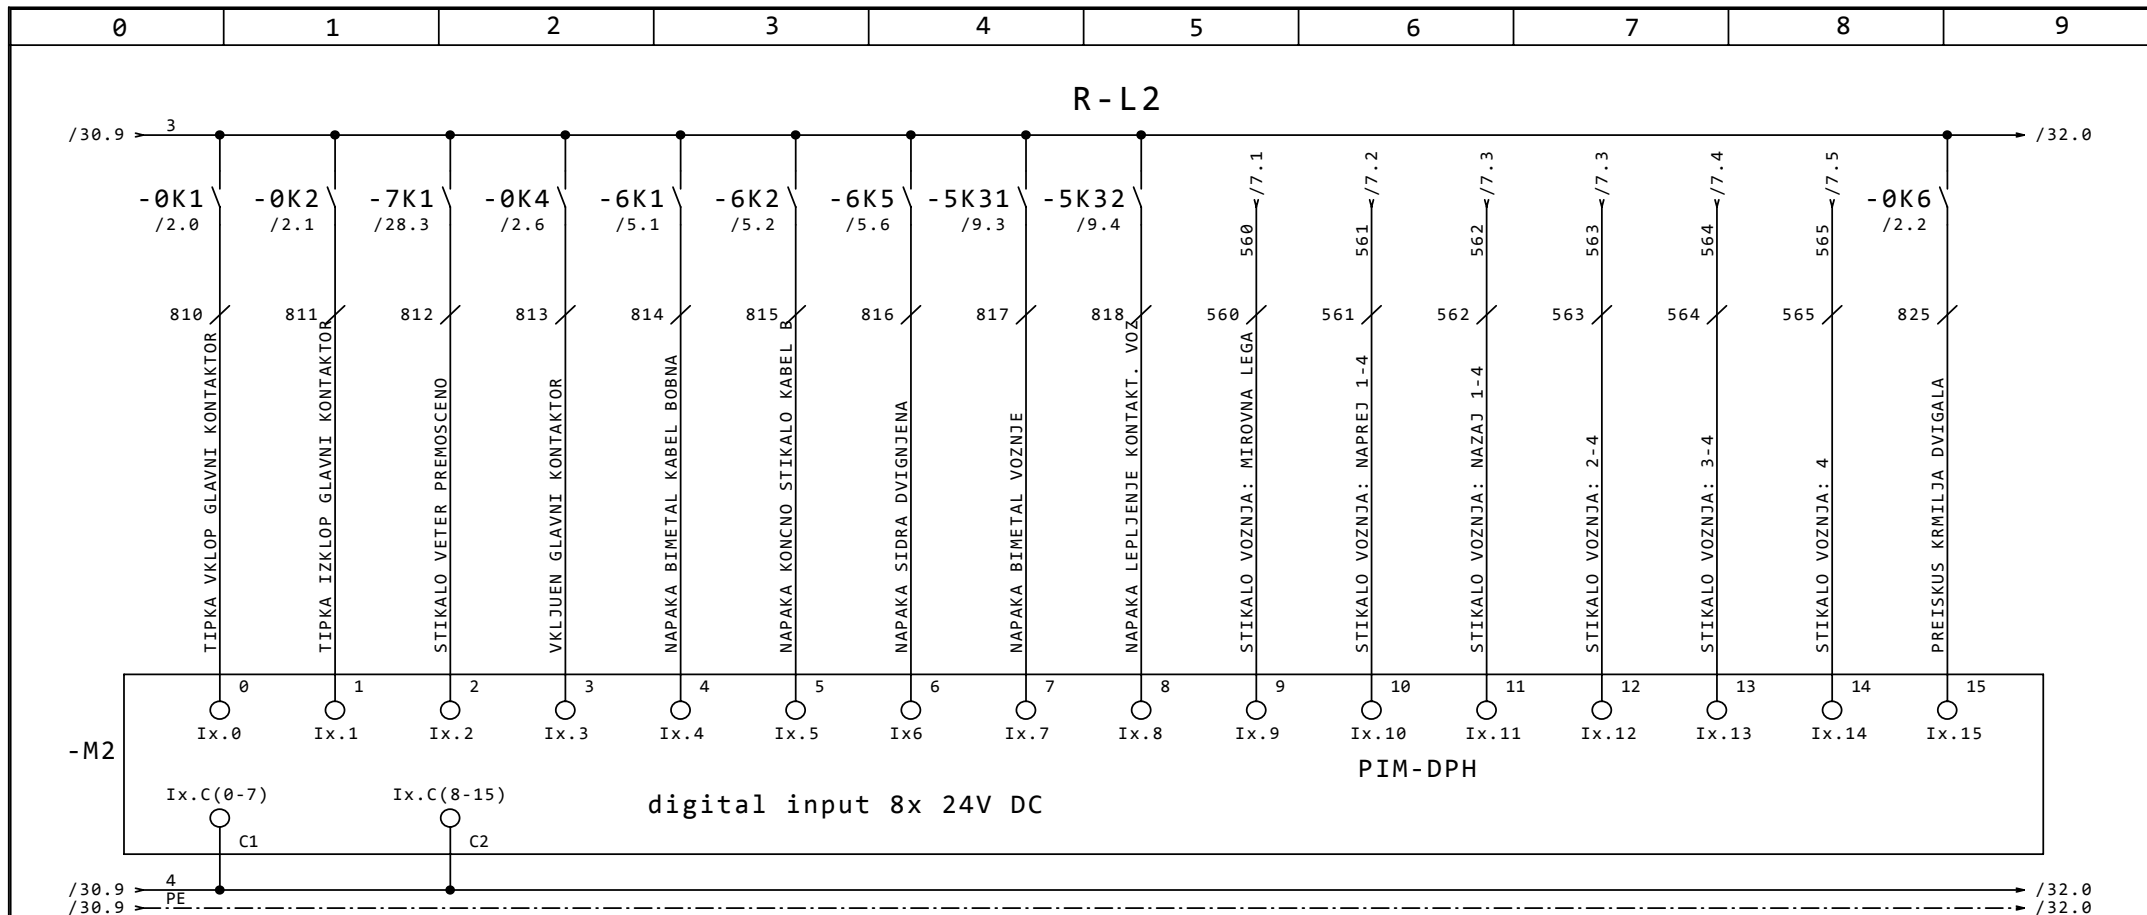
| 0 | 1 | 2 | 3 | 4 | 5 | 6 | 7 | 8 | 9 |
|---|---|---|---|---|---|---|---|---|---|

R-L2

/30.9 3 /32.0

-0K1 /2.0
-0K2 /2.1
-7K1 /28.3
-0K4 /2.6
-6K1 /5.1
-6K2 /5.2
-6K5 /5.6
-5K31 /9.3
-5K32 /9.4
/7.1 560
/7.2 561
/7.3 562
/7.3 563
/7.4 564
/7.5 565
-0K6 /2.2

810 TIPKA VKLOP GLAVNI KONTAKTOR
811 TIPKA IZKLOP GLAVNI KONTAKTOR
812 STIKALO VETER PREMOSCENO
813 VKLJUEN GLAVNI KONTAKTOR
814 NAPAKA BIMETAL KABEL BOBNA
815 NAPAKA KONCNO STIKALO KABEL B
816 NAPAKA SIDRA DVIGNJENA
817 NAPAKA BIMETAL VOZNJE
818 NAPAKA LEPLJENJE KONTAKT. VOZ
560 STIKALO VOZNJA: MIROVNA LEGA
561 STIKALO VOZNJA: NAPREJ 1-4
562 STIKALO VOZNJA: NAZAJ 1-4
563 STIKALO VOZNJA: 2-4
564 STIKALO VOZNJA: 3-4
565 STIKALO VOZNJA: 4
825 PREISKUS KRMILJA DVIGALA

0 Ix.0
1 Ix.1
2 Ix.2
3 Ix.3
4 Ix.4
5 Ix.5
6 Ix6
7 Ix.7
8 Ix.8
9 Ix.9
10 Ix.10
11 Ix.11
12 Ix.12
13 Ix.13
14 Ix.14
15 Ix.15

-M2

PIM-DPH

Ix.C(0-7) C1
Ix.C(8-15) C2

digital input 8x 24V DC

/30.9 4 /32.0
/30.9 PE /32.0